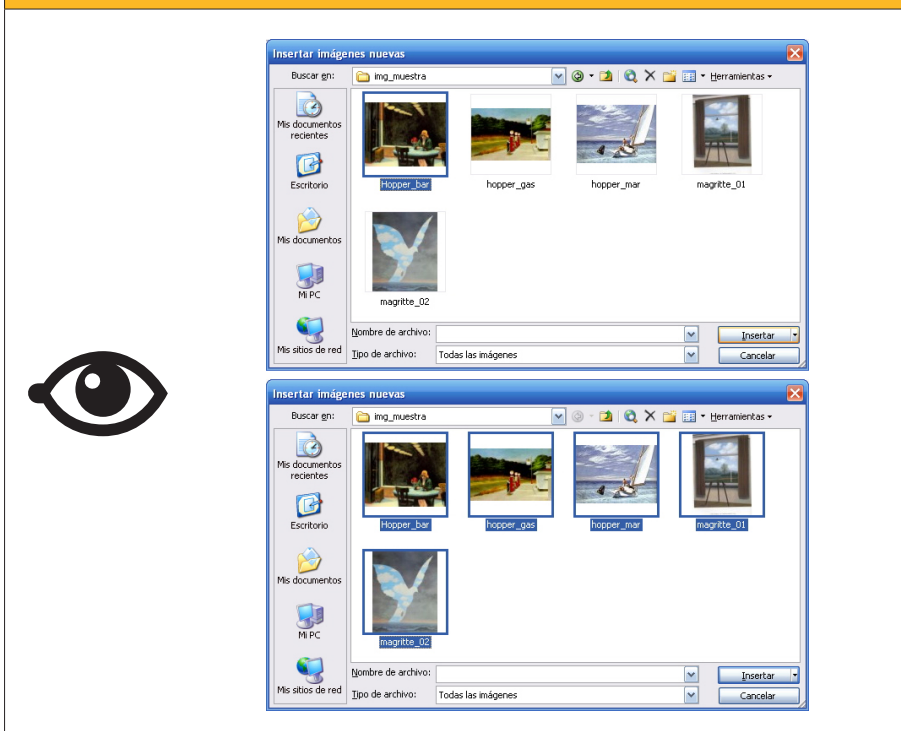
Insertar imágenes nuevas

Buscar en: img_muestra

Herramientas

Mis documentos recientes

Escritorio

Mis documentos

Mi PC

Mis sitios de red

Hopper_bar

hopper_gas

hopper_mar

magritte_01

magritte_02

Nombre de archivo:

Tipo de archivo: Todas las imágenes

Insertar

Cancelar

Insertar imágenes nuevas

Buscar en: img_muestra

Herramientas

Mis documentos recientes

Escritorio

Mis documentos

Mi PC

Mis sitios de red

Hopper_bar

hopper_gas

hopper_mar

magritte_01

magritte_02

Nombre de archivo:

Tipo de archivo: Todas las imágenes

Insertar

Cancelar